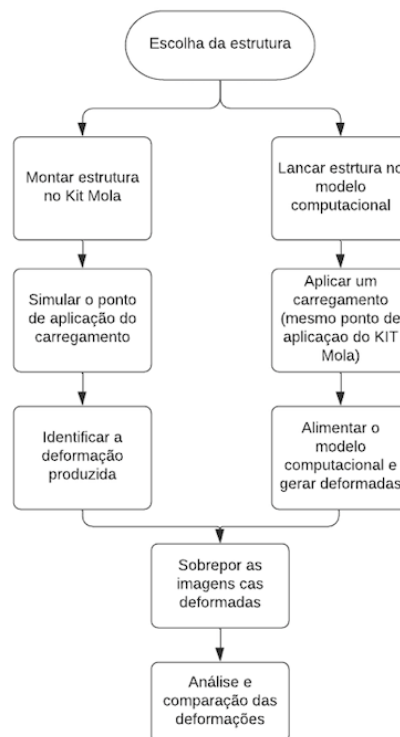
Escolha da estrutura

Montar estrutura no Kit Mola

Simular o ponto de aplicação do carregamento

Identificar a deformação produzida

Lancar estrtura no modelo computacional

Aplicar um carregamento (mesmo ponto de aplicaçao do KIT Mola)

Alimentar o modelo computacional e gerar deformadas

Sobrepor as imagens cas deformadas

Análise e comparação das deformações